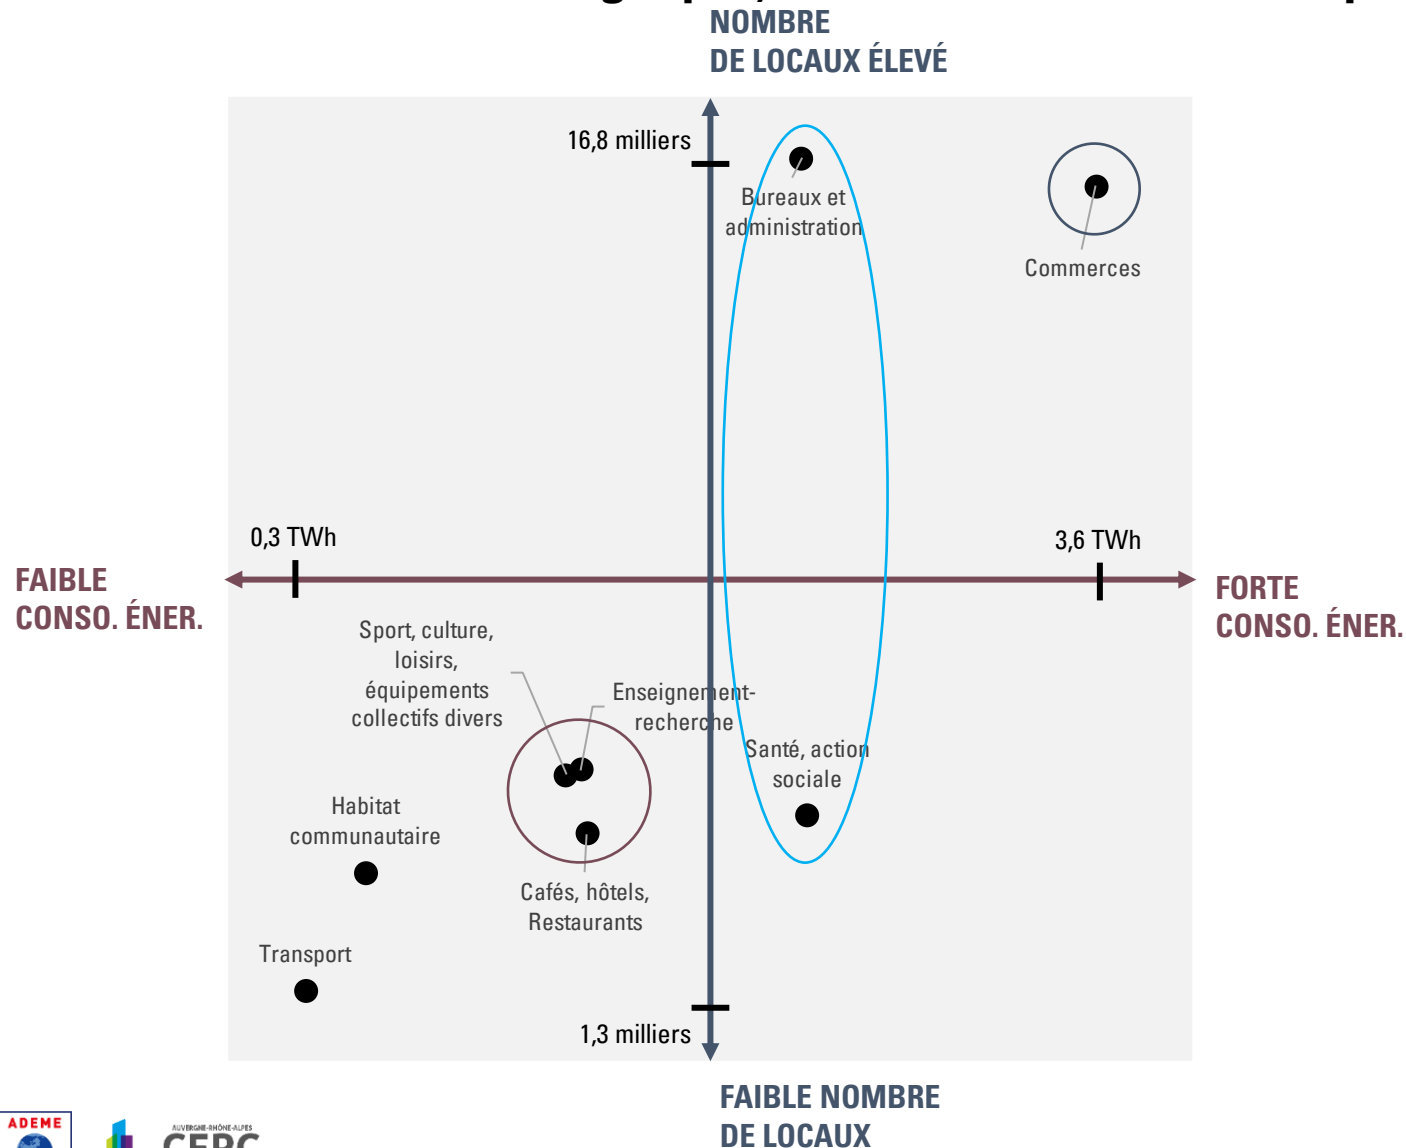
NOMBRE DE LOCAUX ÉLEVÉ

16,8 milliers

Bureaux et administration

Commerces

0,3 TWh

3,6 TWh

FAIBLE CONSO. ÉNER.

FORTE CONSO. ÉNER.

Sport, culture, loisirs, équipements collectifs divers

Enseignement-recherche

Santé, action sociale

Habitat communautaire

Cafés, hôtels, Restaurants

Transport

1,3 milliers

FAIBLE NOMBRE DE LOCAUX

ADEME

AUVERGNE-RHÔNE-ALPES

CERC